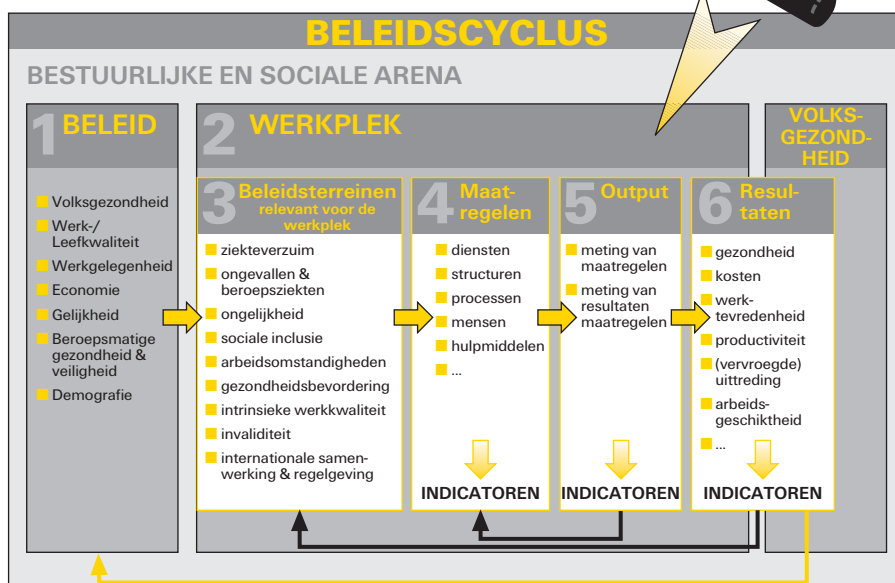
BELEIDSCYCLUS

BESTUURLIJKE EN SOCIALE ARENA

1 BELEID

Volksgezondheid
Werk-/ Leefkwaliteit
Werkgelegenheid
Economie
Gelijkheid
Beroepsmatige gezondheid & veiligheid
Demografie

2 WERKPLEK

3 Beleidsterreinen relevant voor de werkplek

ziekteverzuim
ongevallen & beroepsziekten
ongelijkheid
sociale inclusie
arbeidsomstandigheden
gezondheidsbevordering
intrinsieke werkkwaliteit
invaliditeit
internationale samenwerking & regelgeving

4 Maatregelen

diensten
structuren
processen
mensen
hulpmiddelen
...

INDICATOREN

5 Output

meting van maatregelen
meting van resultaten maatregelen

INDICATOREN

6 Resultaten

gezondheid
kosten
werktevredenheid
productiviteit
(vervroegde) uittreding
arbeidsgeschiktheid
...

INDICATOREN

VOLKSGEZONDHEID